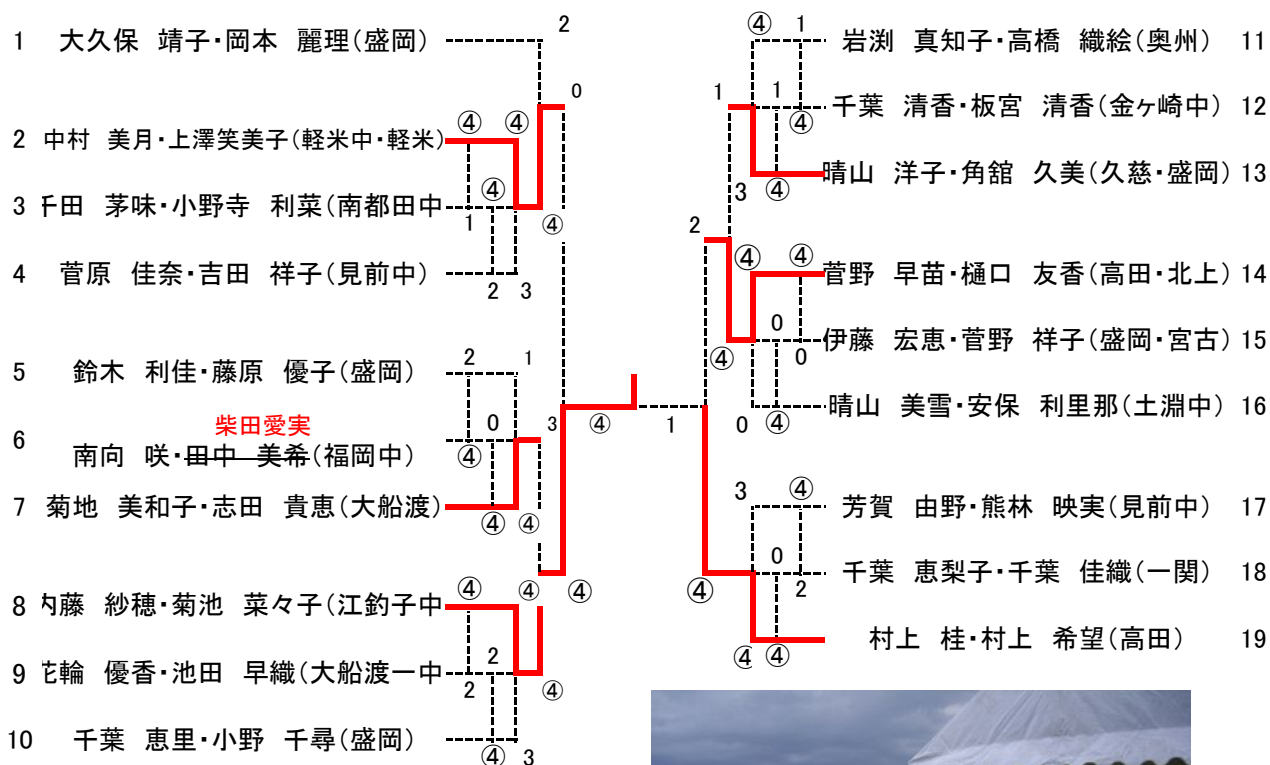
1 大久保 靖子・岡本 麗理(盛岡)
2 中村 美月・上澤笑美子(軽米中・軽米)
3 千田 茅味・小野寺 利菜(南都田中
4 菅原 佳奈・吉田 祥子(見前中)
5 鈴木 利佳・藤原 優子(盛岡)
6 南向 咲・田中 美希(福岡中)
柴田愛実
7 菊地 美和子・志田 貴恵(大船渡)
8 内藤 紗穂・菊池 菜々子(江釣子中
9 花輪 優香・池田 早織(大船渡一中
10 千葉 恵里・小野 千尋(盛岡)

岩渕 真知子・高橋 織絵(奥州) 11
千葉 清香・板宮 清香(金ヶ崎中) 12
晴山 洋子・角舘 久美(久慈・盛岡) 13
菅野 早苗・樋口 友香(高田・北上) 14
伊藤 宏恵・菅野 祥子(盛岡・宮古) 15
晴山 美雪・安保 利里那(土淵中) 16
芳賀 由野・熊林 映実(見前中) 17
千葉 恵梨子・千葉 佳織(一関) 18
村上 桂・村上 希望(高田) 19

2 0 ④ ④ ④ ④ 1 2 3 2 1 0 ④ ④ ④ ④ ④ 3 ④ ④ ④ ④ ④ ④ 2 2 ④ 3 ④ ④ 1

④ 1 1 1 ④ ④ 3 2 ④ ④ ④ 0 0 ④ 0 ④ 3 ④ 0 2 ④ ④ ④